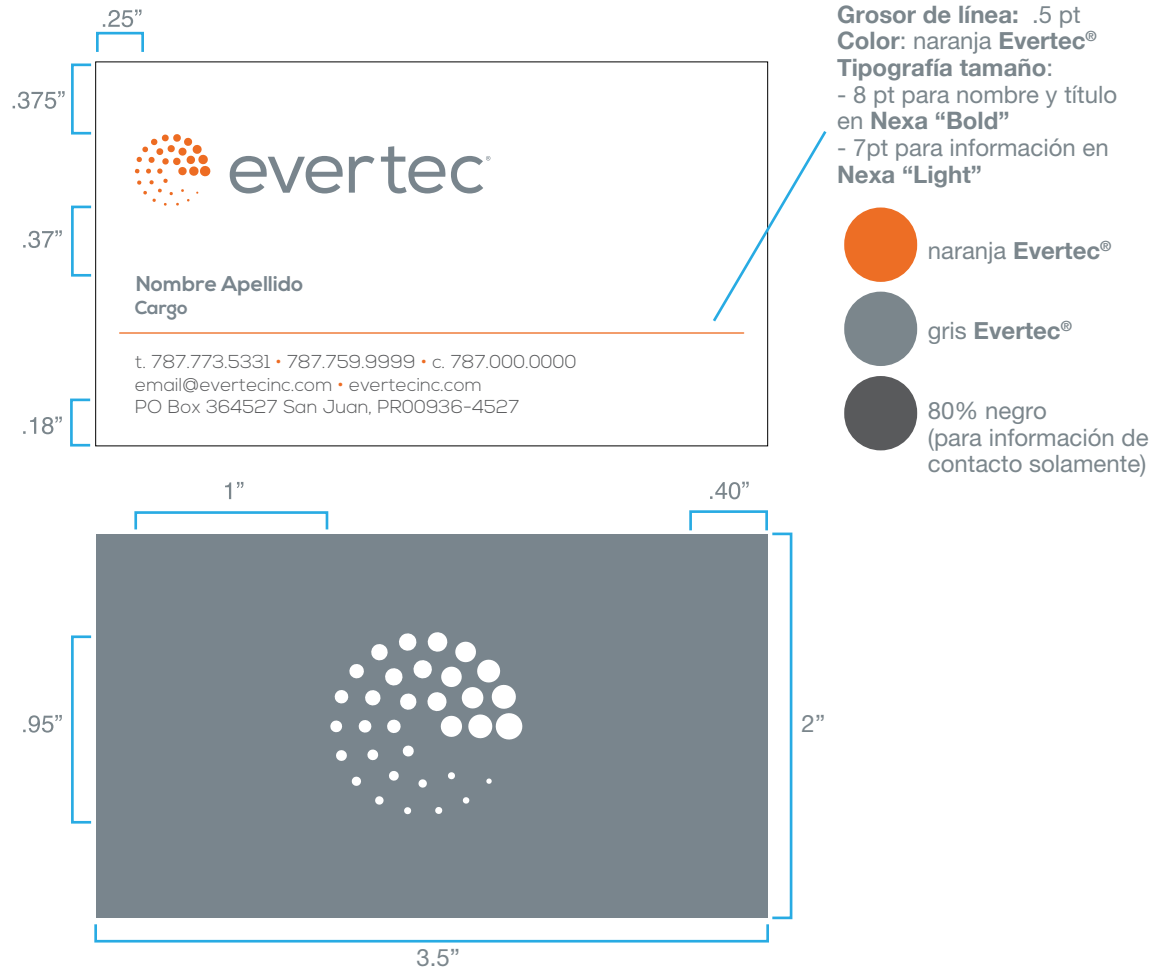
.25”

.375”

evertec

.37”

Nombre Apellido
Cargo

t. 787.773.5331 • 787.759.9999 • c. 787.000.0000
email@evertecinc.com • evertecinc.com
PO Box 364527 San Juan, PR00936-4527

.18”

**Grosor de línea:** .5 pt
**Color**: naranja **Evertec®**
**Tipografía tamaño**:
- 8 pt para nombre y título en **Nexa “Bold”**
- 7pt para información en **Nexa “Light”**

naranja **Evertec®**

gris **Evertec®**

80% negro
(para información de contacto solamente)

1”

.40”

.95”

2”

3.5”